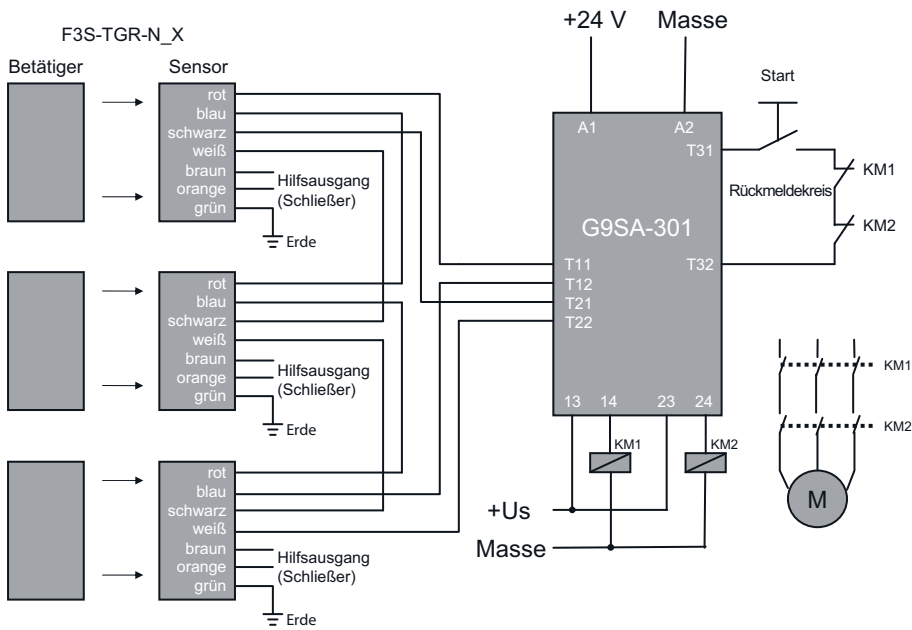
F3S-TGR-N_X

Betätiger

Sensor

rot
blau
schwarz
weiß
braun
orange
grün

Hilfsausgang (Schließer)

Erde

rot
blau
schwarz
weiß
braun
orange
grün

Hilfsausgang (Schließer)

Erde

rot
blau
schwarz
weiß
braun
orange
grün

Hilfsausgang (Schließer)

Erde

+24 V

Masse

Start

A1

A2

T31

KM1

Rückmeldekreis

KM2

G9SA-301

T11
T12
T21
T22

T32

13
14
23
24

KM1

KM2

+Us

Masse

KM1

KM2

M